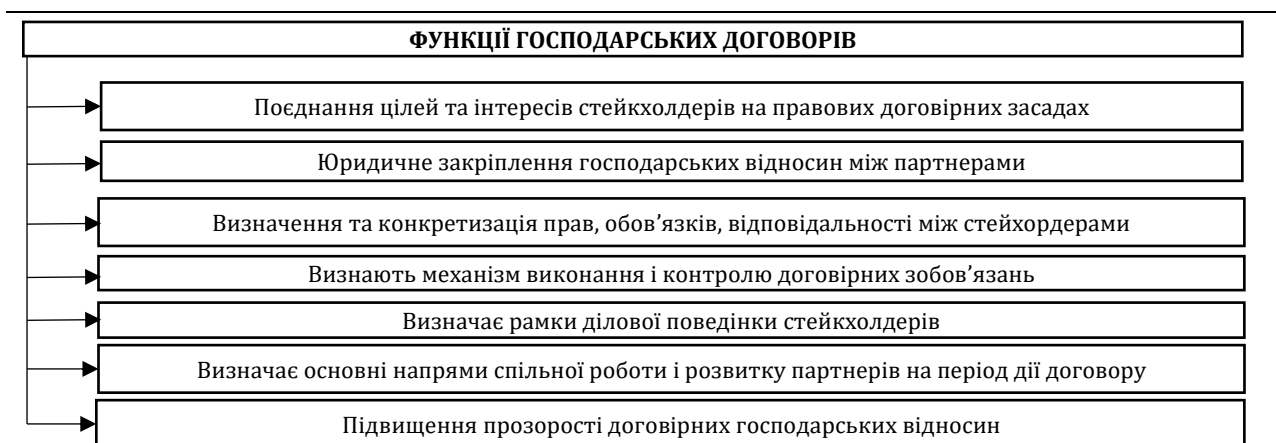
ФУНКЦІЇ ГОСПОДАРСЬКИХ ДОГОВОРІВ

Поєднання цілей та інтересів стейкхолдерів на правових договірних засадах

Юридичне закріплення господарських відносин між партнерами

Визначення та конкретизація прав, обов’язків, відповідальності між стейхордерами

Визнають механізм виконання і контролю договірних зобов’язань

Визначає рамки ділової поведінки стейкхолдерів

Визначає основні напрями спільної роботи і розвитку партнерів на період дії договору

Підвищення прозорості договірних господарських відносин